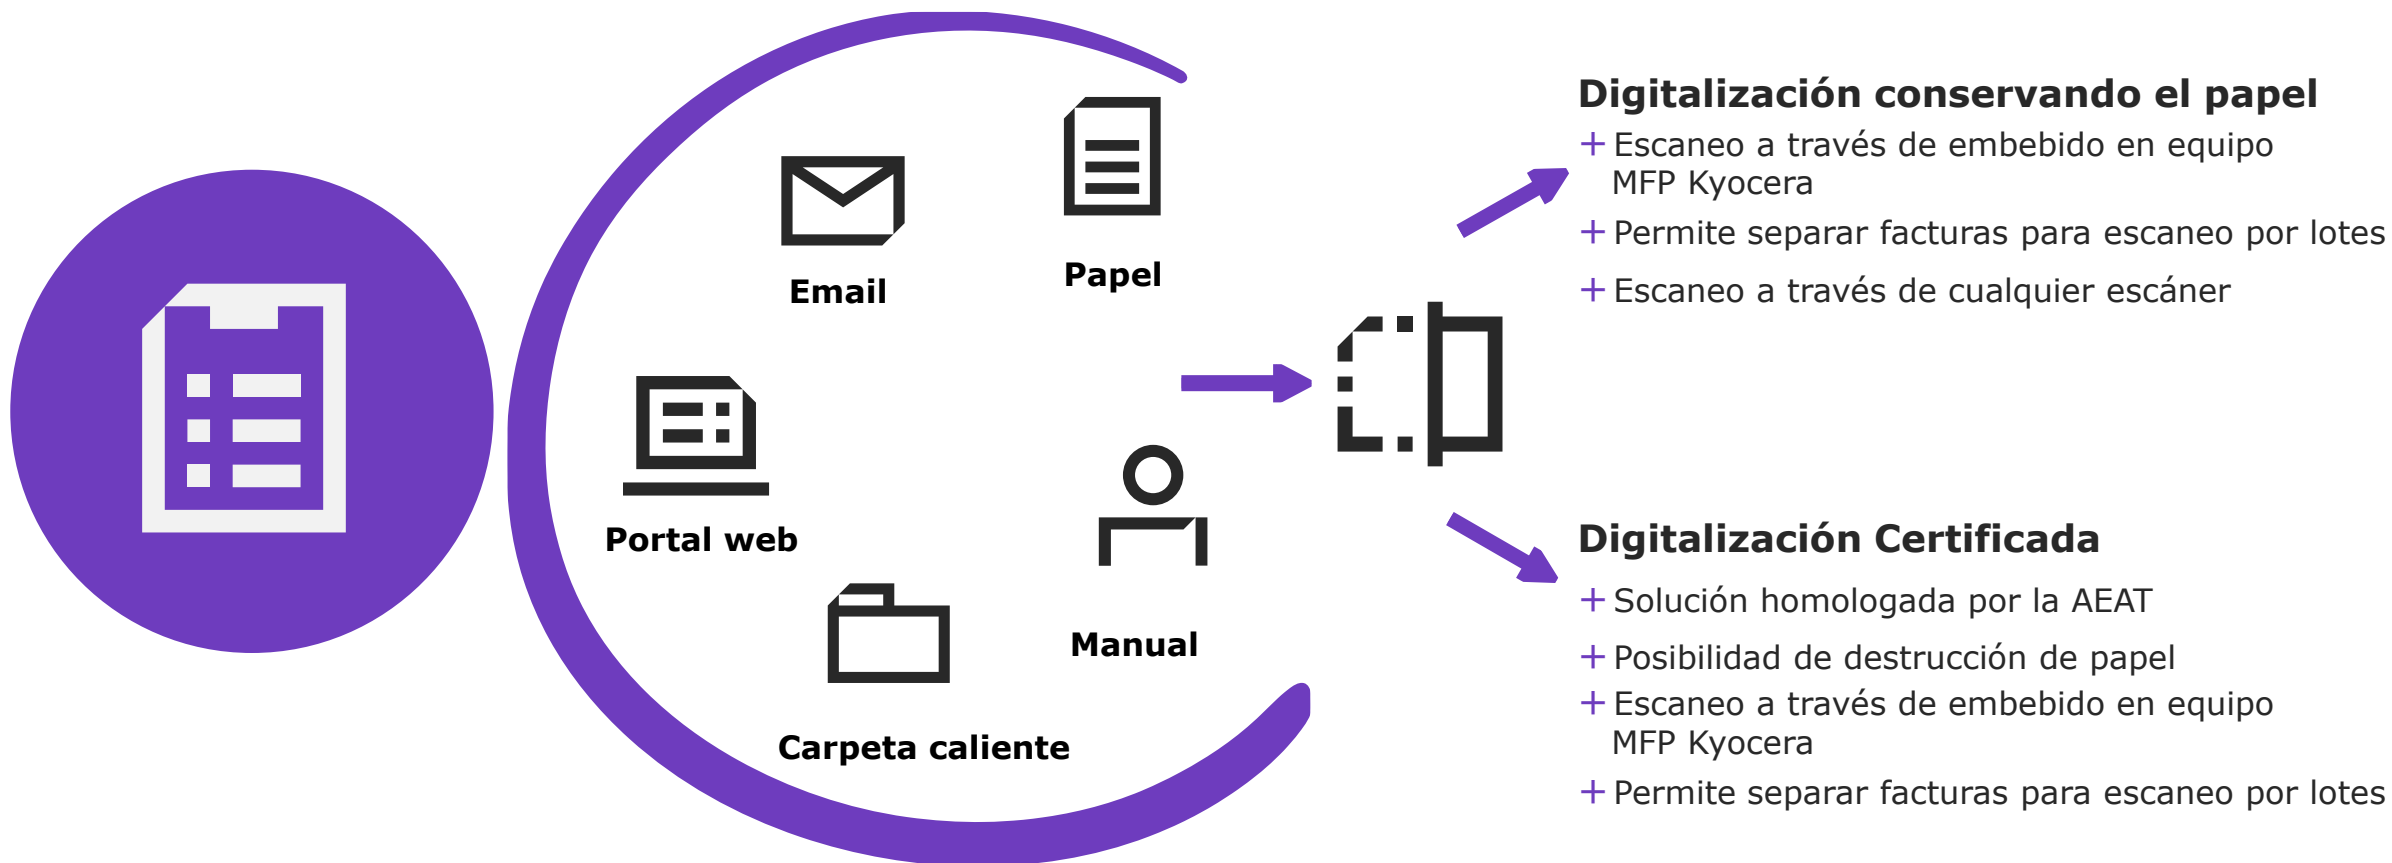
Email

Papel

Portal web

Manual

Carpeta caliente

Digitalización conservando el papel

+ Escaneo a través de embebido en equipo MFP Kyocera

+ Permite separar facturas para escaneo por lotes

+ Escaneo a través de cualquier escáner

Digitalización Certificada

+ Solución homologada por la AEAT

+ Posibilidad de destrucción de papel

+ Escaneo a través de embebido en equipo MFP Kyocera

+ Permite separar facturas para escaneo por lotes